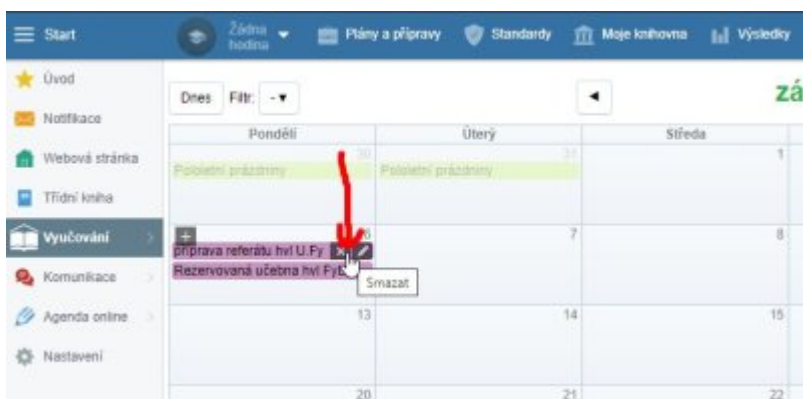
Start

Žádná hodina

Plány a přípravy

Standardy

Moje knihovna

Výsledky

Úvod

Notifikace

Webová stránka

Třídní kniha

Vyučování

Komunikace

Agenda online

Nastavení

Dnes Filtr: -

zá

| Pondělí | Úterý | Středa |
|---|---|---|
| 30 Pololetní prázdniny | 31 Pololetní prázdniny | 1 |
| 6 příprava referátu hvl U.Fy Rezervovaná učebna hvl Fy | 7 | 8 |
| 13 | 14 | 15 |
| 20 | 21 | 22 |

Smazat